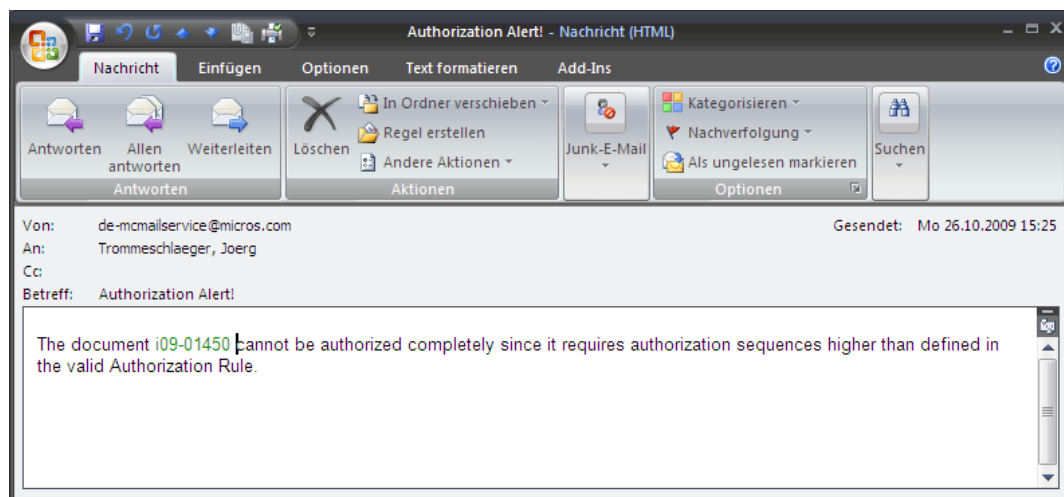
Authorization Alert! - Nachricht (HTML)

Nachricht Einfügen Optionen Text formatieren Add-Ins

Antworten Allen antworten Weiterleiten
Antworten

Löschen In Ordner verschieben Regel erstellen Andere Aktionen
Aktionen

Junk-E-Mail

Kategorisieren Nachverfolgung Als ungelesen markieren
Optionen

Suchen

Von: de-mcmailservice@micros.com
An: Trommeschlaeger, Joerg
Cc:
Betreff: Authorization Alert!

Gesendet: Mo 26.10.2009 15:25

The document i09-01450 cannot be authorized completely since it requires authorization sequences higher than defined in the valid Authorization Rule.